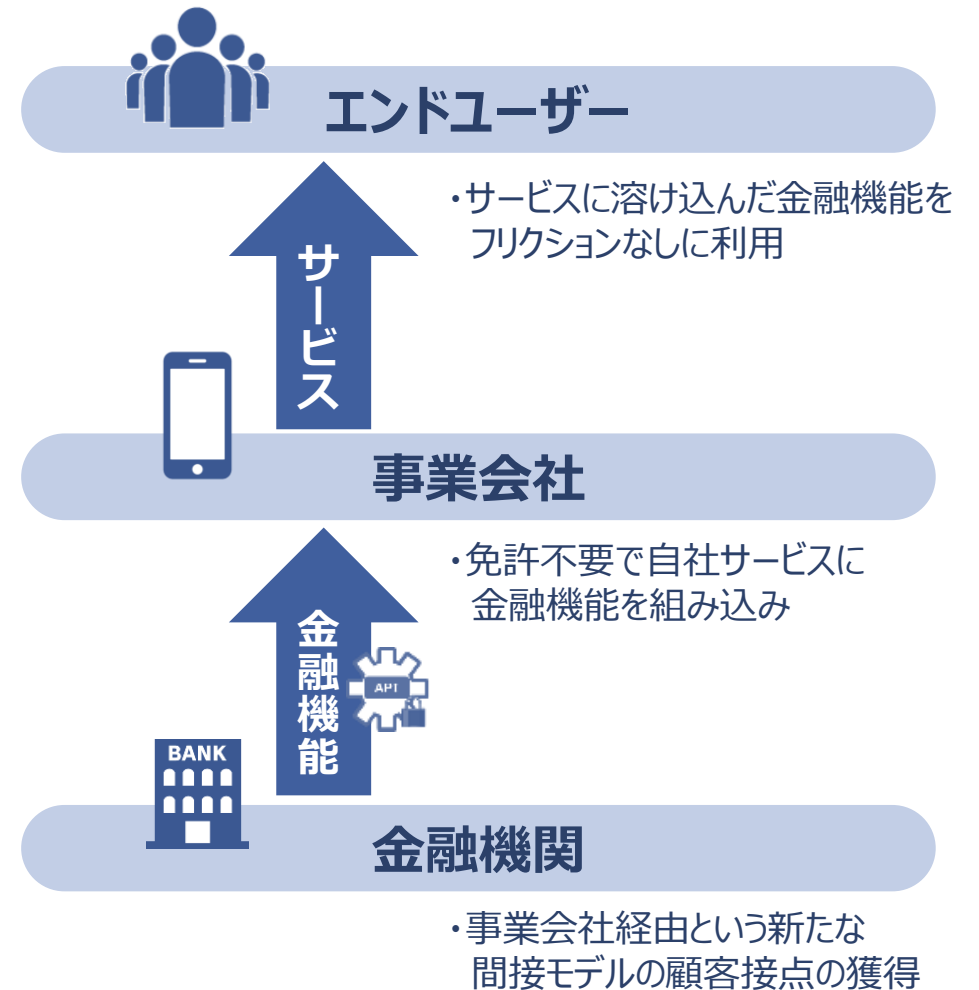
エンドユーザー

・サービスに溶け込んだ金融機能を フリクションなしに利用

サービス

事業会社

・免許不要で自社サービスに 金融機能を組み込み

金融機能

API

BANK

金融機関

・事業会社経由という新たな 間接モデルの顧客接点の獲得